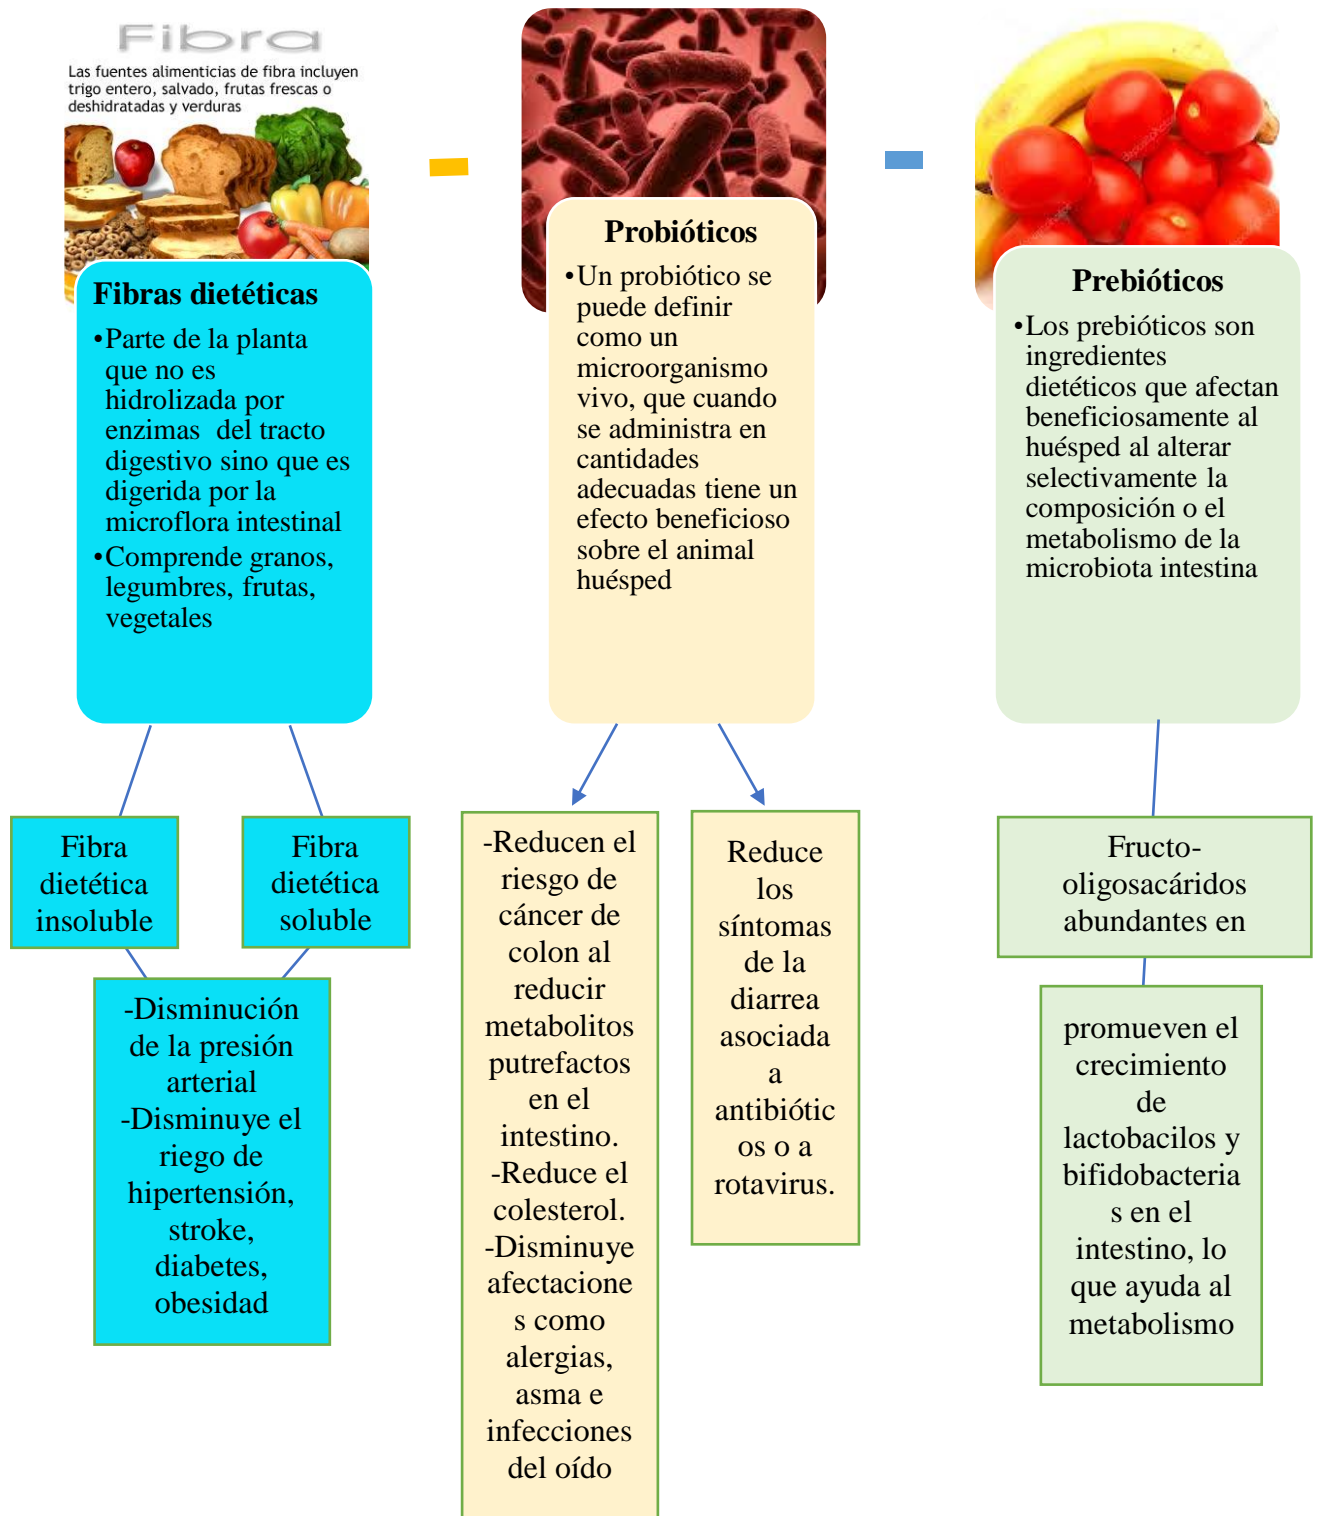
Fibra

Las fuentes alimenticias de fibra incluyen trigo entero, salvado, frutas frescas o deshidratadas y verduras

Fibras dietéticas

•Parte de la planta que no es hidrolizada por enzimas del tracto digestivo sino que es digerida por la microflora intestinal

•Comprende granos, legumbres, frutas, vegetales

Probióticos

•Un probiótico se puede definir como un microorganismo vivo, que cuando se administra en cantidades adecuadas tiene un efecto beneficioso sobre el animal huésped

Prebióticos

•Los prebióticos son ingredientes dietéticos que afectan beneficiosamente al huésped al alterar selectivamente la composición o el metabolismo de la microbiota intestina

Fibra dietética insoluble

Fibra dietética soluble

-Disminución de la presión arterial
-Disminuye el riego de hipertensión, stroke, diabetes, obesidad

-Reducen el riesgo de cáncer de colon al reducir metabolitos putrefactos en el intestino.
-Reduce el colesterol.
-Disminuye afectaciones como alergias, asma e infecciones del oído

Reduce los síntomas de la diarrea asociada a antibióticos o a rotavirus.

Fructo-oligosacáridos abundantes en

promueven el crecimiento de lactobacilos y bifidobacterias en el intestino, lo que ayuda al metabolismo